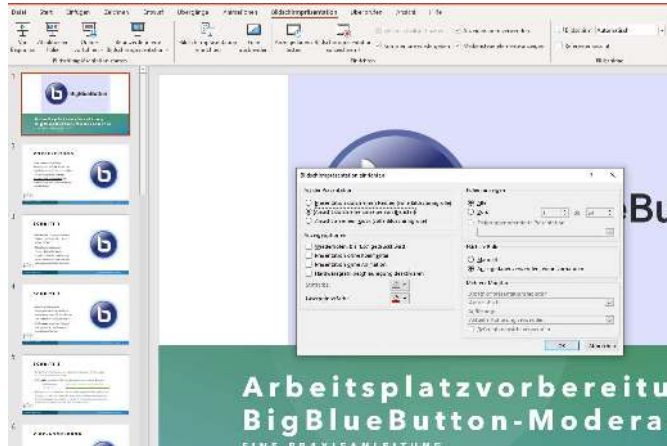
Datei Start Einfügen Zeichnen Entwurf Übergänge Animationen Bildschirmpräsentation Überprüfen Ansicht Hilfe

Bildschirmpräsentation starten

Einrichten

Bildschirme

1

2

3

4

5

6

Bildschirmpräsentation einrichten

OK Abbrechen

eBu

Arbeitsplatzvorbereitu

BigBlueButton-Modera

EINE PRAXISANLEITUNG